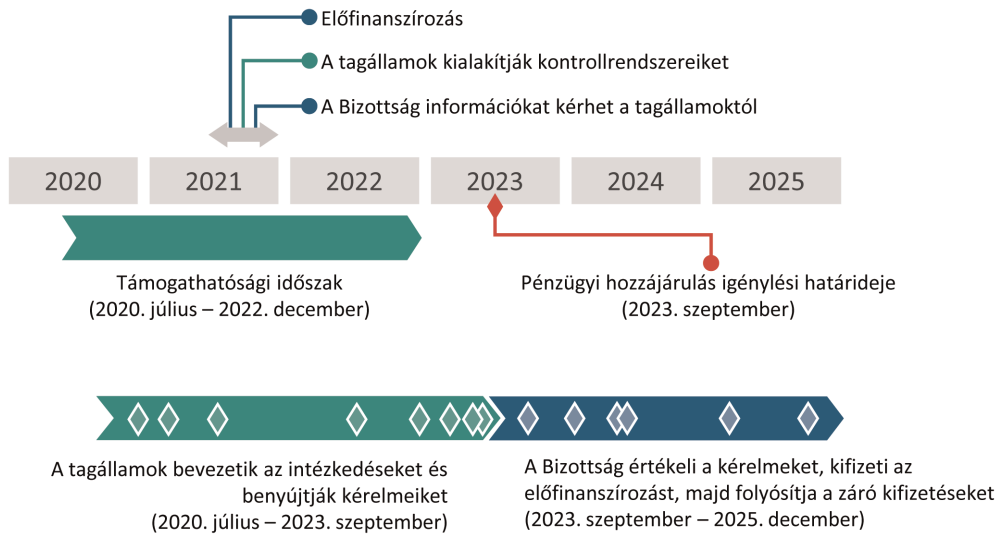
Előfinanszírozás

A tagállamok kialakítják kontrollrendszereiket

A Bizottság információkat kérhet a tagállamoktól

2020
2021
2022
2023
2024
2025

Támogathatósági időszak
(2020. július – 2022. december)

Pénzügyi hozzájárulás igénylési határideje
(2023. szeptember)

A tagállamok bevezetik az intézkedéseket és benyújtják kérelmeiket
(2020. július – 2023. szeptember)

A Bizottság értékeli a kérelmeket, kifizeti az előfinanszírozást, majd folyósítja a záró kifizetéseket
(2023. szeptember – 2025. december)